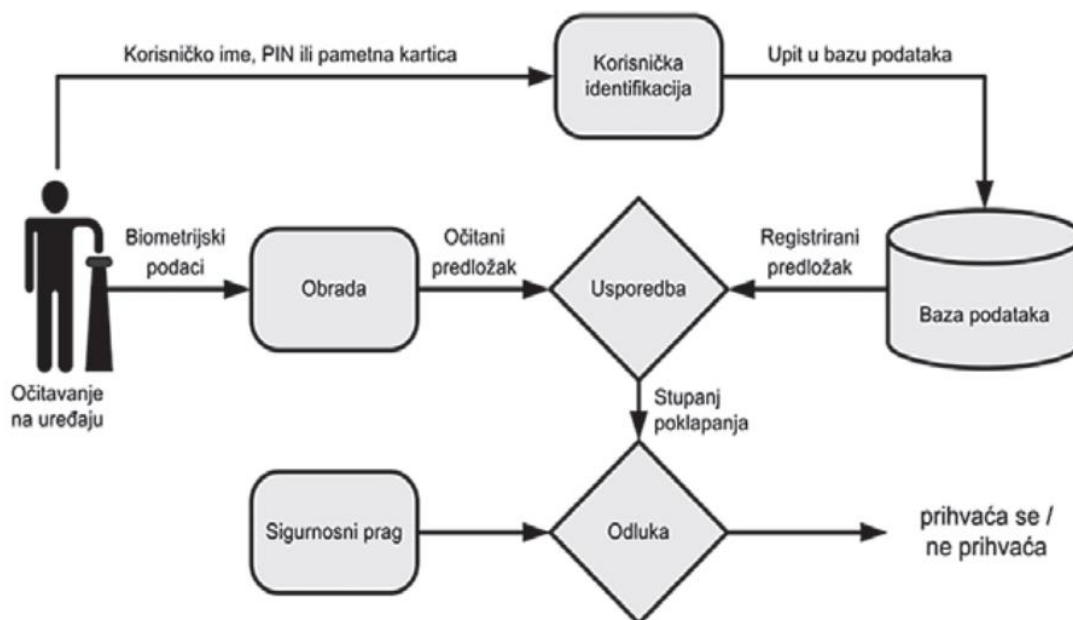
Korisničko ime, PIN ili pametna kartica

Korisnička identifikacija

Upit u bazu podataka

Biometrijski podaci

Obrada

Očitani predložak

Usporedba

Registrirani predložak

Baza podataka

Očitavanje na uređaju

Stupanj poklapanja

Sigurnosni prag

Odluka

prihvaća se / ne prihvaća